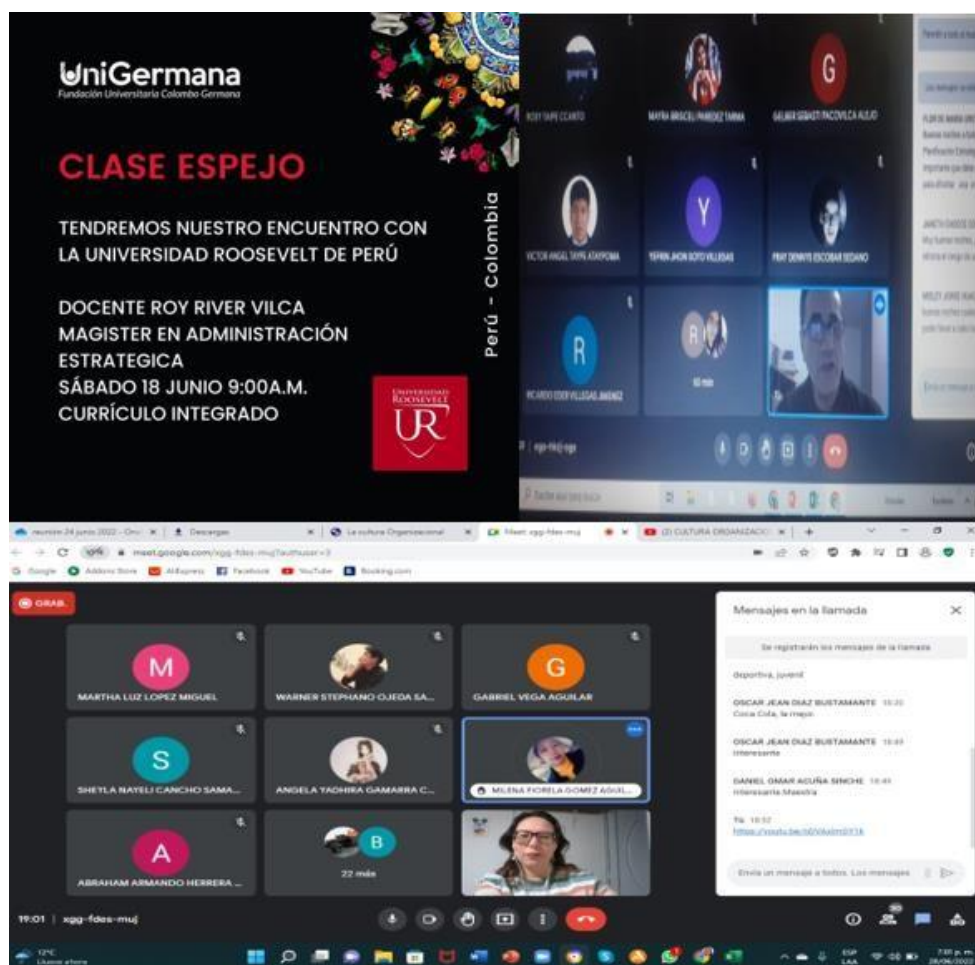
UniGermana
Fundación Universitaria Colombo Germana

CLASE ESPEJO

TENDREMOS NUESTRO ENCUENTRO CON LA UNIVERSIDAD ROOSEVELT DE PERÚ

DOCENTE ROY RIVER VILCA
MAGISTER EN ADMINISTRACIÓN ESTRATEGICA
SÁBADO 18 JUNIO 9:00A.M.
CURRÍCULO INTEGRADO

Perú - Colombia

UNIVERSIDAD ROOSEVELT
UR

ROXY TAIPE CCANTO
MAYRA BRISCELI PAREDEZ TARMA
GELBER SEBASTI PACOVILCA AUQUI
VICTOR ANGEL TAYPE ATAYPOMA
YEFRIN JHON SOTO VILLEGAS
FRAY DENNYS ESCOBAR SEDANO
RICARDO EDER VILLEGAS JIMENEZ
60 más

meet.google.com/xgg-fdes-muj?authuser=3
Google
Addons Store
AliExpress
Facebook
YouTube
Booking.com

GRAB.

MARTHA LUZ LOPEZ MIGUEL
WARNER STEPHANO OJEDA SA...
GABRIEL VEGA AGUILAR
SHEYLA NAYELI CANCHO SAMA...
ANGELA YADHIRA GAMARRA C...
MILENA FIORELA GOMEZ AGUIL...
ABRAHAM ARMANDO HERRERA ...
22 más

Mensajes en la llamada
Se registrarán los mensajes de la llamada
deportiva, juvenil
OSCAR JEAN DIAZ BUSTAMANTE 18:35
Coca Cola, la mejor.
OSCAR JEAN DIAZ BUSTAMANTE 18:49
Interesante
DANIEL OMAR ACUÑA SINCHE 18:49
Interesante Maestra
Tú 18:52
https://youtu.be/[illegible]
Envía un mensaje a todos. Los mensajes

19:01 | xgg-fdes-muj

12°C
ESP LAA
7:01 p. m.